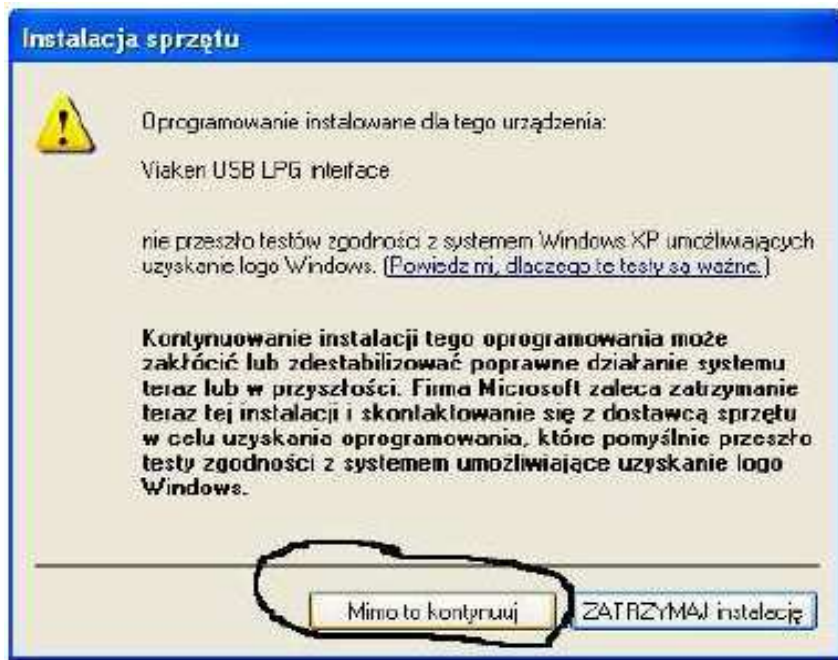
Instalacja sprzętu

Oprogramowanie instalowane dla tego urządzenia:

Viaken USB LPG interface

nie przeszło testów zgodności z systemem Windows XP umożliwiających uzyskanie logo Windows. (Powiedz mi, dlaczego te testy są ważne.)

Kontynuowanie instalacji tego oprogramowania może zakłócić lub zdestabilizować poprawne działanie systemu teraz lub w przyszłości. Firma Microsoft zaleca zatrzymanie teraz tej instalacji i skontaktowanie się z dostawcą sprzętu w celu uzyskania oprogramowania, które pomyślnie przeszło testy zgodności z systemem umożliwiające uzyskanie logo Windows.

Mimo to kontynuuj

ZATRZYMAJ instalację